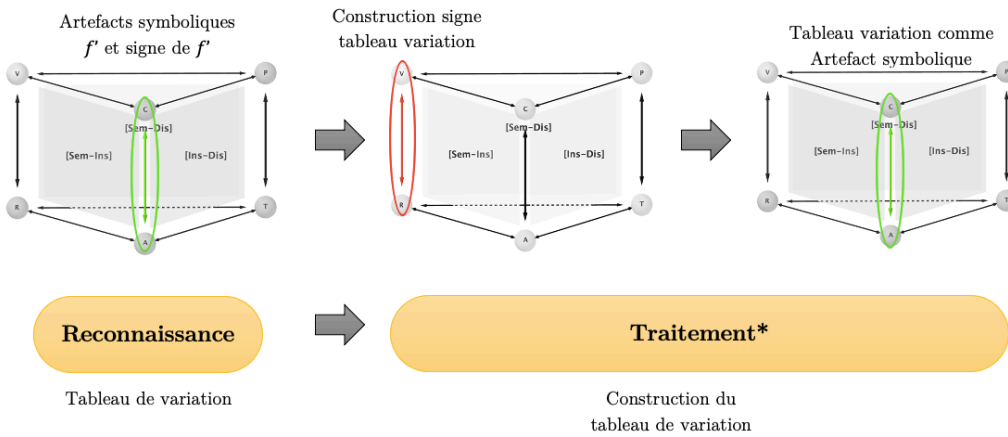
Artefacts symboliques $f'$ et signe de $f'$

V
P
C
[Sem–Dis]
[Sem–Ins]
[Ins–Dis]
R
T
A

Construction signe tableau variation

V
P
C
[Sem–Dis]
[Sem–Ins]
[Ins–Dis]
R
T
A

Tableau variation comme Artefact symbolique

V
P
C
[Sem–Dis]
[Sem–Ins]
[Ins–Dis]
R
T
A

Reconnaissance

Traitement*

Tableau de variation

Construction du tableau de variation